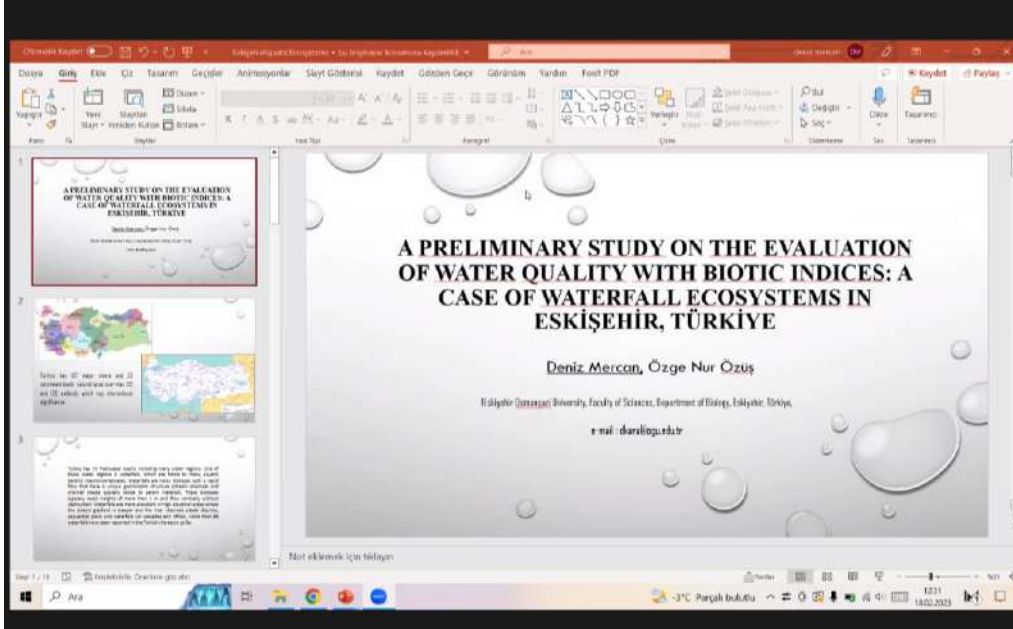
Otomatik Kaydet
Ara

Dosya Giriş Ekle Çiz Tasarım Geçişler Animasyonlar Slayt Gösterisi Kaydet Gözden Geçir Görünüm Yardım Foxit PDF
Kaydet Paylaş

Yapıştır Yeni Slayt Slaytları Yeniden Kullan Düzen Sıfırla Bölüm
Pano Slaytlar Yazı Tipi Paragraf Çizim Düzenleme Ses Tasarımcı
Yerleştir Bul Değiştir Seç Dikte Tasarımcı

1

A PRELIMINARY STUDY ON THE EVALUATION OF WATER QUALITY WITH BIOTIC INDICES: A CASE OF WATERFALL ECOSYSTEMS IN ESKİŞEHİR, TÜRKİYE

2

3

A PRELIMINARY STUDY ON THE EVALUATION OF WATER QUALITY WITH BIOTIC INDICES: A CASE OF WATERFALL ECOSYSTEMS IN ESKİŞEHİR, TÜRKİYE

Deniz Mercan, Özge Nur Özüş

Eskişehir Osmangazi University, Faculty of Sciences, Department of Biology, Eskişehir, Türkiye,

e-mail: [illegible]

Not eklemek için tıklayın

Slayt 1 / 18 Erişilebilirlik: Öneriler göz atın
Notlar

Ara
-3°C Parçalı bulutlu
18.02.2023